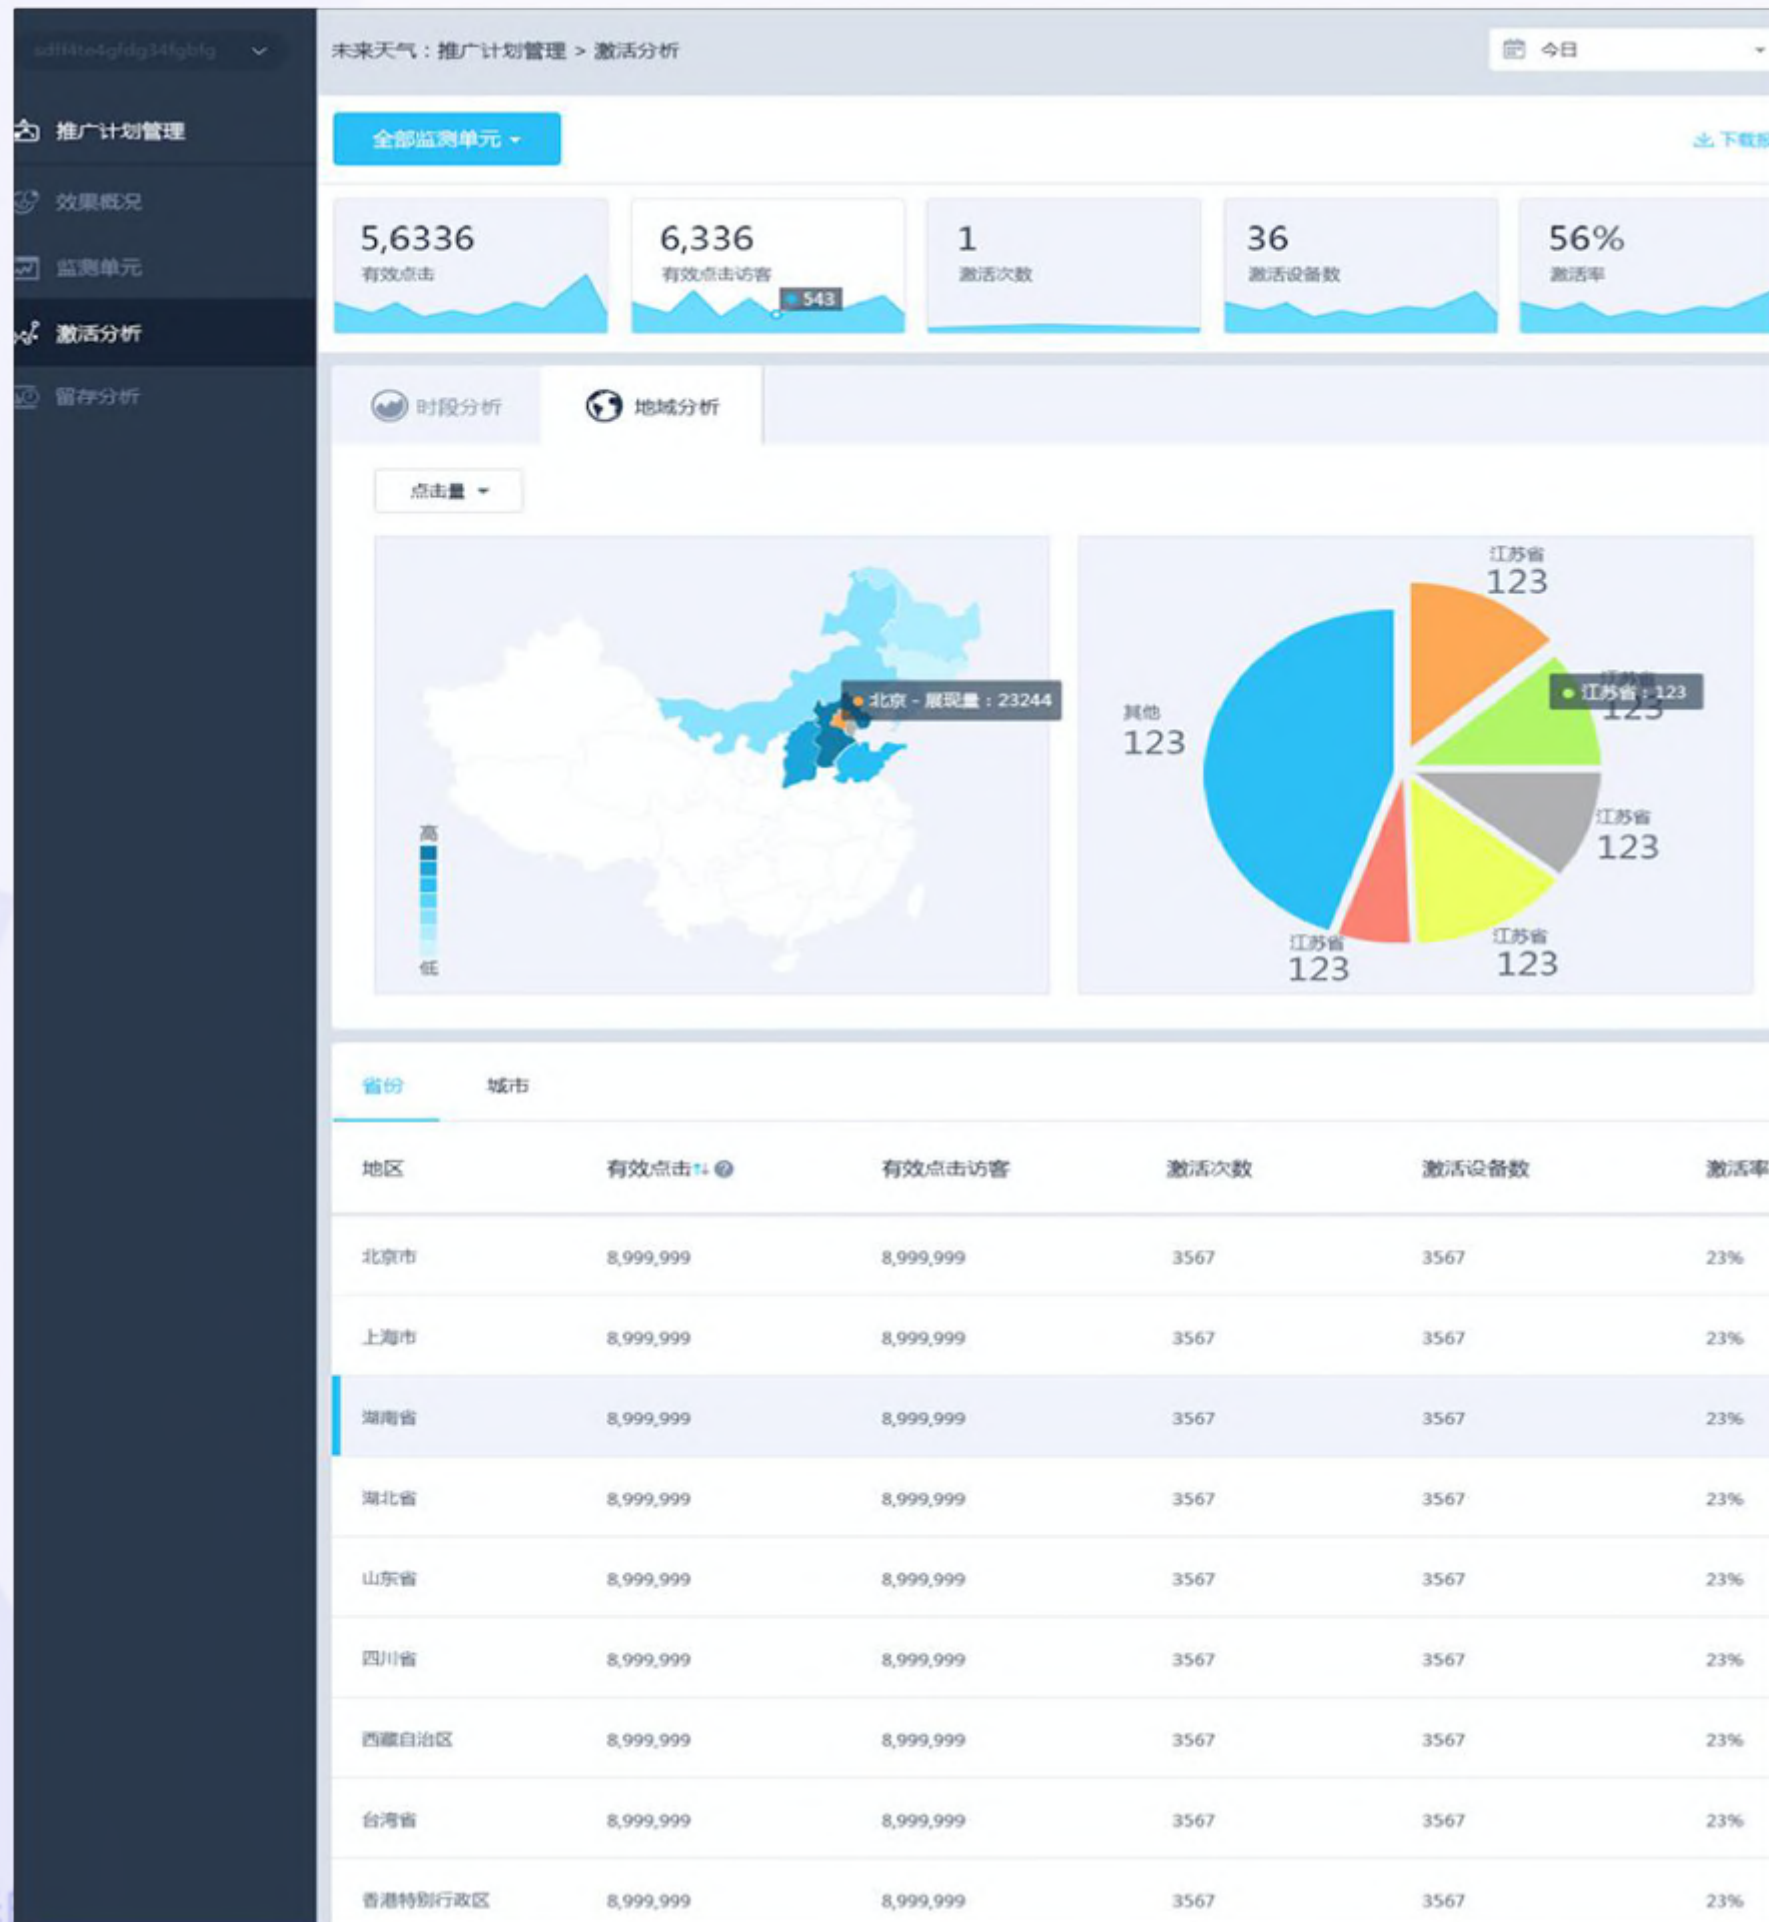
sdff4te4gfdg34fgbfg

推广计划管理
效果概况
监测单元
激活分析
留存分析

未来天气：推广计划管理 > 激活分析

今日

全部监测单元

下载

5,6336
有效点击

6,336
有效点击访客
543

1
激活次数

36
激活设备数

56%
激活率

时段分析
地域分析

点击量

北京 - 展现量：23244

高
低

江苏省
123
江苏省：123
123
其他
123
江苏省
123
江苏省
123
江苏省
123

省份
城市

| 地区 | 有效点击 | 有效点击访客 | 激活次数 | 激活设备数 | 激活率 |
|---|---|---|---|---|---|
| 北京市 | 8,999,999 | 8,999,999 | 3567 | 3567 | 23% |
| 上海市 | 8,999,999 | 8,999,999 | 3567 | 3567 | 23% |
| 湖南省 | 8,999,999 | 8,999,999 | 3567 | 3567 | 23% |
| 湖北省 | 8,999,999 | 8,999,999 | 3567 | 3567 | 23% |
| 山东省 | 8,999,999 | 8,999,999 | 3567 | 3567 | 23% |
| 四川省 | 8,999,999 | 8,999,999 | 3567 | 3567 | 23% |
| 西藏自治区 | 8,999,999 | 8,999,999 | 3567 | 3567 | 23% |
| 台湾省 | 8,999,999 | 8,999,999 | 3567 | 3567 | 23% |
| 香港特别行政区 | 8,999,999 | 8,999,999 | 3567 | 3567 | 23% |